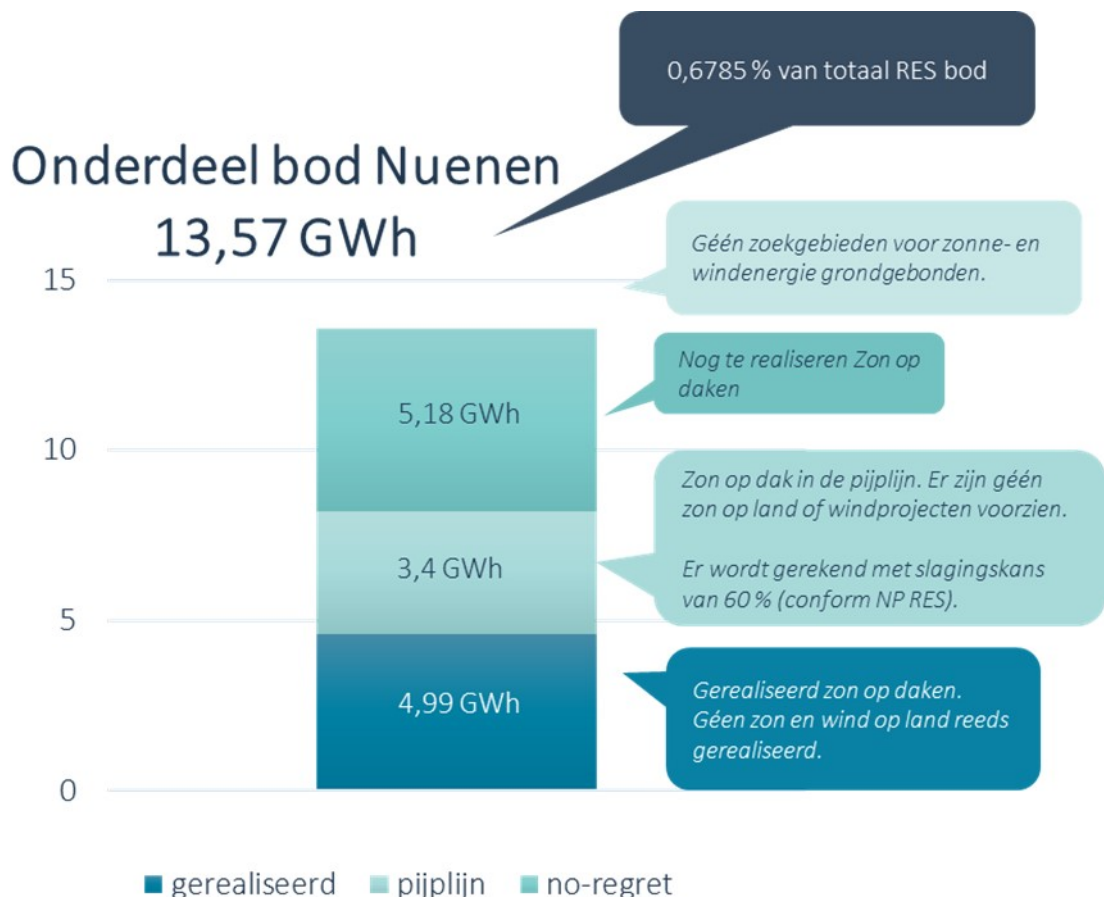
0,6785 % van totaal RES bod

Onderdeel bod Nuenen
13,57 GWh

Géén zoekgebieden voor zonne- en windenergie grondgebonden.

15

Nog te realiseren Zon op daken

5,18 GWh

10

Zon op dak in de pijplijn. Er zijn géén zon op land of windprojecten voorzien.

Er wordt gerekend met slagingskans van 60 % (conform NP RES).

3,4 GWh

5

Gerealiseerd zon op daken.
Géen zon en wind op land reeds gerealiseerd.

4,99 GWh

0

gerealiseerd pijplijn no-regret